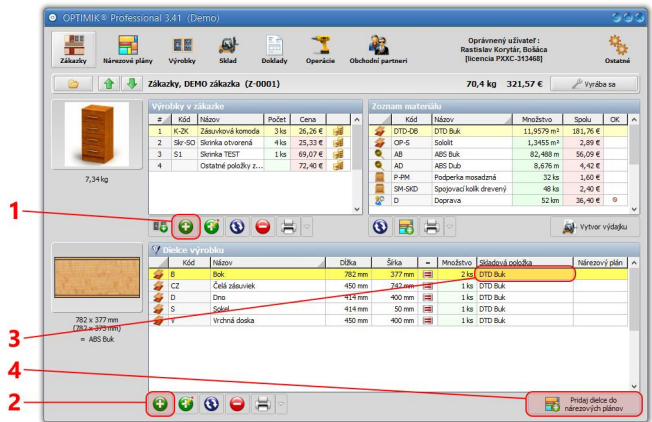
OPTIMIK® Professional 3.41 (Demo)

Zákazky | Nárezové plány | Výrobky | Sklad | Doklady | Operácie | Obchodní partneri | Oprávnený užívateľ: Rastislav Korytár, Bošáca [licencia PXXC-313468] | Ostatné

Zákazky, DEMO zákazka (Z-0001) | 70,4 kg | 321,57 € | Vyrába sa

7,34 kg

Výrobky v zákazke

| # | Kód | Názov | Počet | Cena |
|---|---|---|---|---|
| 1 | K-ZK | Zásuvková komoda | 3 ks | 26,26 € |
| 2 | Skr-SO | Skrinka otvorená | 4 ks | 25,33 € |
| 3 | S1 | Skrinka TEST | 1 ks | 69,07 € |
| 4 | | Ostatné položky z... | | 72,40 € |

Zoznam materiálu

| Kód | Názov | Množstvo | Spolu | OK |
|---|---|---|---|---|
| DTD-DB | DTD Buk | 11,9579 m² | 181,76 € | |
| OP-S | Sololit | 1,3455 m² | 2,89 € | |
| AB | ABS Buk | 82,488 m | 56,09 € | |
| AD | ABS Dub | 8,676 m | 4,42 € | |
| P-PM | Podperka mosadzná | 32 ks | 1,60 € | |
| SM-SKD | Spojovací kolík drevený | 48 ks | 2,40 € | |
| D | Doprava | 52 km | 36,40 € | |

Vytvor výdajku

1

Dielce výrobku

| Kód | Názov | Dĺžka | Šírka | = | Množstvo | Skladová položka | Nárezový plán |
|---|---|---|---|---|---|---|---|
| B | Bok | 782 mm | 377 mm | | 2 ks | DTD Buk | |
| CZ | Čelá zásuviek | 450 mm | 742 mm | | 1 ks | DTD Buk | |
| D | Dno | 414 mm | 400 mm | | 1 ks | DTD Buk | |
| S | Sokel | 414 mm | 50 mm | | 1 ks | DTD Buk | |
| V | Vrchná doska | 450 mm | 400 mm | | 1 ks | DTD Buk | |

782 x 377 mm
(782 x 373 mm)
= ABS Buk

3

4

2

Pridaj dielce do nárezových plánov